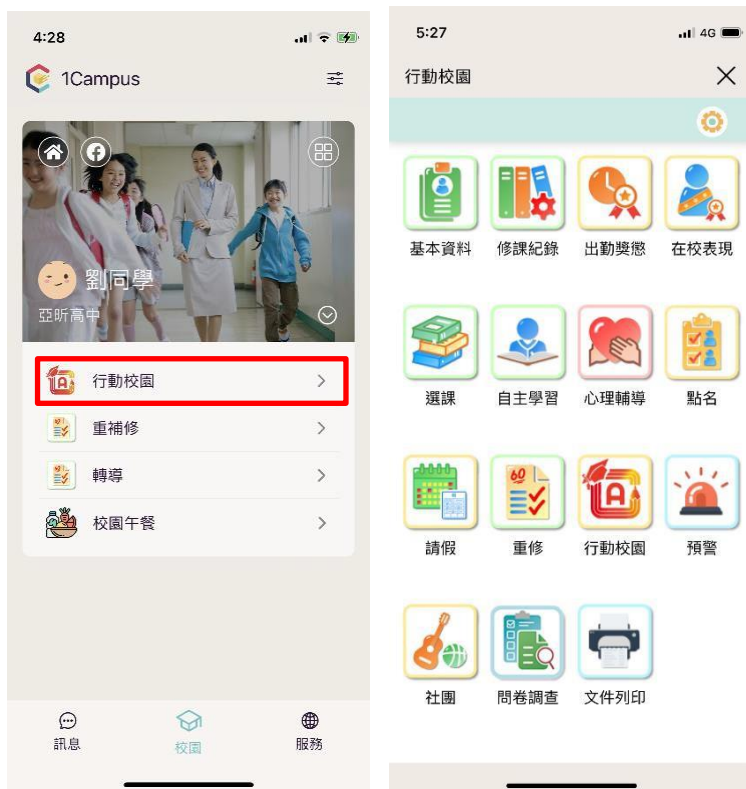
4:28

1Campus

劉同學
亞昕高中

行動校園 >
重補修 >
轉導 >
校園午餐 >

訊息
校園
服務

5:27
4G

行動校園
×

基本資料
修課紀錄
出勤獎懲
在校表現

選課
自主學習
心理輔導
點名

請假
重修
行動校園
預警

社團
問卷調查
文件列印